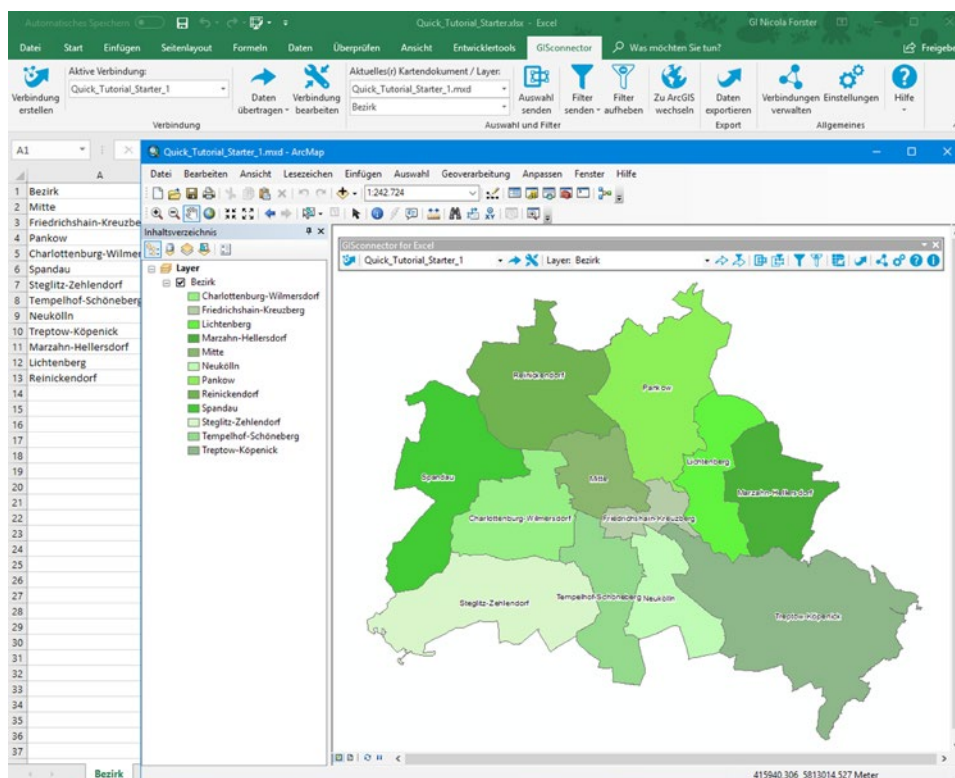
Automatisches Speichern Quick_Tutorial_Starter.xlsx - Excel GI Nicola Forster

Datei Start Einfügen Seitenlayout Formeln Daten Überprüfen Ansicht Entwicklertools GISconnector Was möchten Sie tun? Freigeben

Verbindung erstellen Aktive Verbindung: Quick_Tutorial_Starter_1 Daten übertragen Verbindung bearbeiten Verbindung Aktuelles(r) Kartendokument / Layer: Quick_Tutorial_Starter_1.mxd Bezirk Auswahl senden Filter senden Filter aufheben Zu ArcGIS wechseln Auswahl und Filter Daten exportieren Export Verbindungen verwalten Einstellungen Hilfe Allgemeines

A1

| | A |
|---|---|
| 1 | Bezirk |
| 2 | Mitte |
| 3 | Friedrichshain-Kreuzbe |
| 4 | Pankow |
| 5 | Charlottenburg-Wilmer |
| 6 | Spandau |
| 7 | Steglitz-Zehlendorf |
| 8 | Tempelhof-Schöneberg |
| 9 | Neukölln |
| 10 | Treptow-Köpenick |
| 11 | Marzahn-Hellersdorf |
| 12 | Lichtenberg |
| 13 | Reinickendorf |
| 14 | |
| 15 | |
| 16 | |
| 17 | |
| 18 | |
| 19 | |
| 20 | |
| 21 | |
| 22 | |
| 23 | |
| 24 | |
| 25 | |
| 26 | |
| 27 | |
| 28 | |
| 29 | |
| 30 | |
| 31 | |
| 32 | |
| 33 | |
| 34 | |
| 35 | |
| 36 | |
| 37 | |

Bezirk

Quick_Tutorial_Starter_1.mxd - ArcMap

Datei Bearbeiten Ansicht Lesezeichen Einfügen Auswahl Geoverarbeitung Anpassen Fenster Hilfe

1:242.724

Inhaltsverzeichnis

Layer
Bezirk
Charlottenburg-Wilmersdorf
Friedrichshain-Kreuzberg
Lichtenberg
Marzahn-Hellersdorf
Mitte
Neukölln
Pankow
Reinickendorf
Spandau
Steglitz-Zehlendorf
Tempelhof-Schöneberg
Treptow-Köpenick

GISconnector for Excel
Quick_Tutorial_Starter_1 Layer: Bezirk

Reinickendorf
Pankow
Lichtenberg
Spandau
Mitte
Marzahn-Hellersdorf
Charlottenburg-Wilmersdorf
Friedrichshain-Kreuzberg
Tempelhof-Schöneberg
Neukölln
Steglitz-Zehlendorf
Treptow-Köpenick

415940.306 5813014.527 Meter